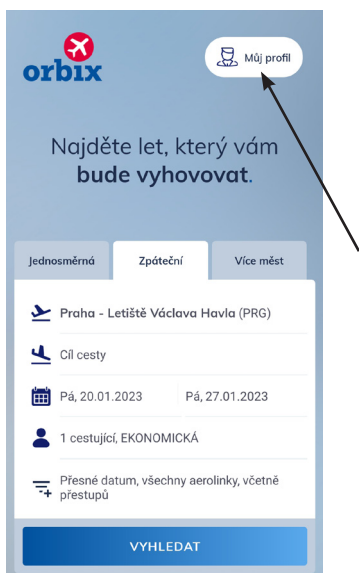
orbix

Můj profil

Najděte let, který vám **bude vyhovovat**.

Jednosměrná | Zpáteční | Více měst

Praha - Letiště Václava Havla (PRG)

Cíl cesty

Pá, 20.01.2023

Pá, 27.01.2023

1 cestující, EKONOMICKÁ

Přesné datum, všechny aerolinky, včetně přestupů

VYHLEDAT